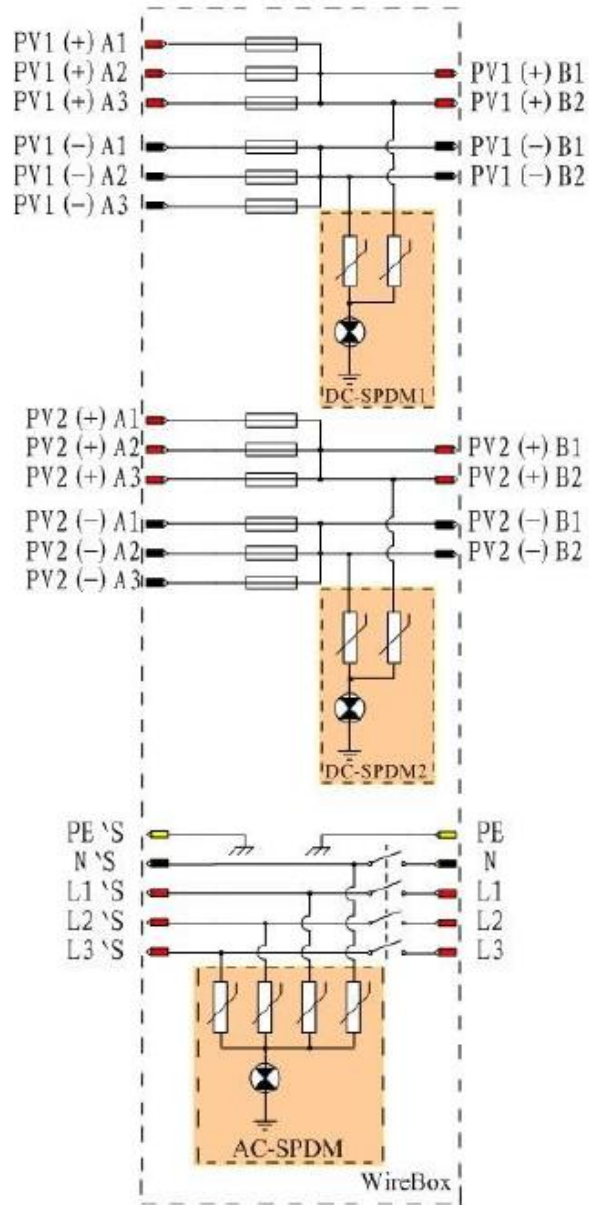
PV1 (+) A1
PV1 (+) A2
PV1 (+) A3
PV1 (+) B1
PV1 (+) B2
PV1 (−) A1
PV1 (−) A2
PV1 (−) A3
PV1 (−) B1
PV1 (−) B2
DC-SPDM1
PV2 (+) A1
PV2 (+) A2
PV2 (+) A3
PV2 (+) B1
PV2 (+) B2
PV2 (−) A1
PV2 (−) A2
PV2 (−) A3
PV2 (−) B1
PV2 (−) B2
DC-SPDM2
PE 'S
N 'S
L1 'S
L2 'S
L3 'S
PE
N
L1
L2
L3
AC-SPDM
WireBox